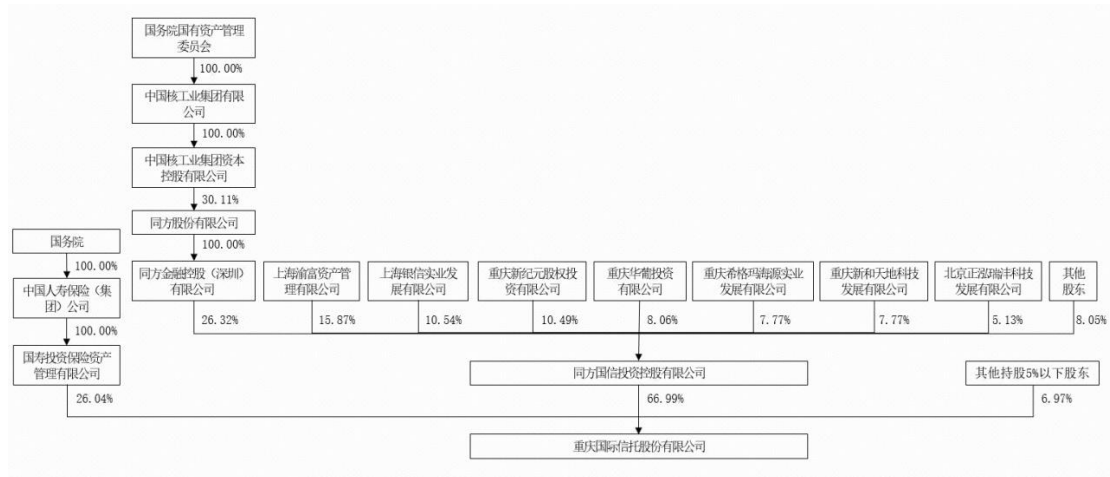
国务院国有资产管理委员会

100.00%

中国核工业集团有限公司

100.00%

中国核工业集团资本控股有限公司

30.11%

同方股份有限公司

100.00%

国务院

100.00%

中国人寿保险（集团）公司

100.00%

国寿投资保险资产管理有限公司

同方金融控股（深圳）有限公司

上海瑜富资产管理有限公司

上海银信实业发展有限公司

重庆新纪元股权投资有限公司

重庆华葡投资有限公司

重庆希格玛海源实业发展有限公司

重庆新和天地科技发展有限公司

北京正弘瑞丰科技发展有限公司

其他股东

26.32%

15.87%

10.54%

10.49%

8.06%

7.77%

7.77%

5.13%

8.05%

同方国信投资控股有限公司

其他持股5%以下股东

26.04%

66.99%

6.97%

重庆国际信托股份有限公司